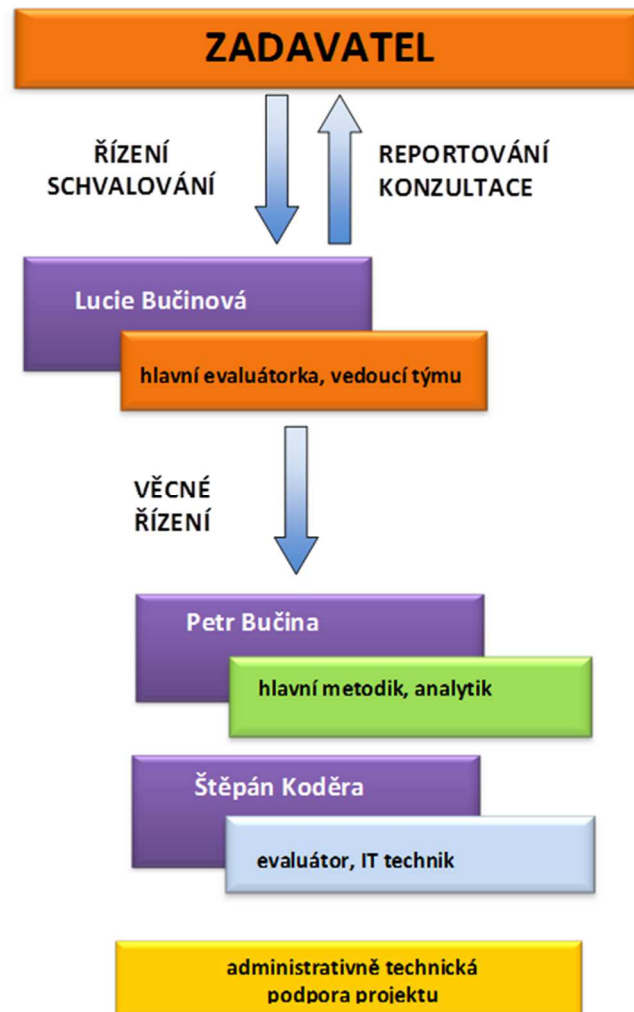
ZADAVATEL

ŘÍZENÍ
SCHVALOVÁNÍ

REPORTOVÁNÍ
KONZULTACE

Lucie Bučinová

hlavní evaluátorka, vedoucí týmu

VĚCNÉ
ŘÍZENÍ

Petr Bučina

hlavní metodik, analytik

Štěpán Koděra

evaluátor, IT technik

administrativně technická podpora projektu